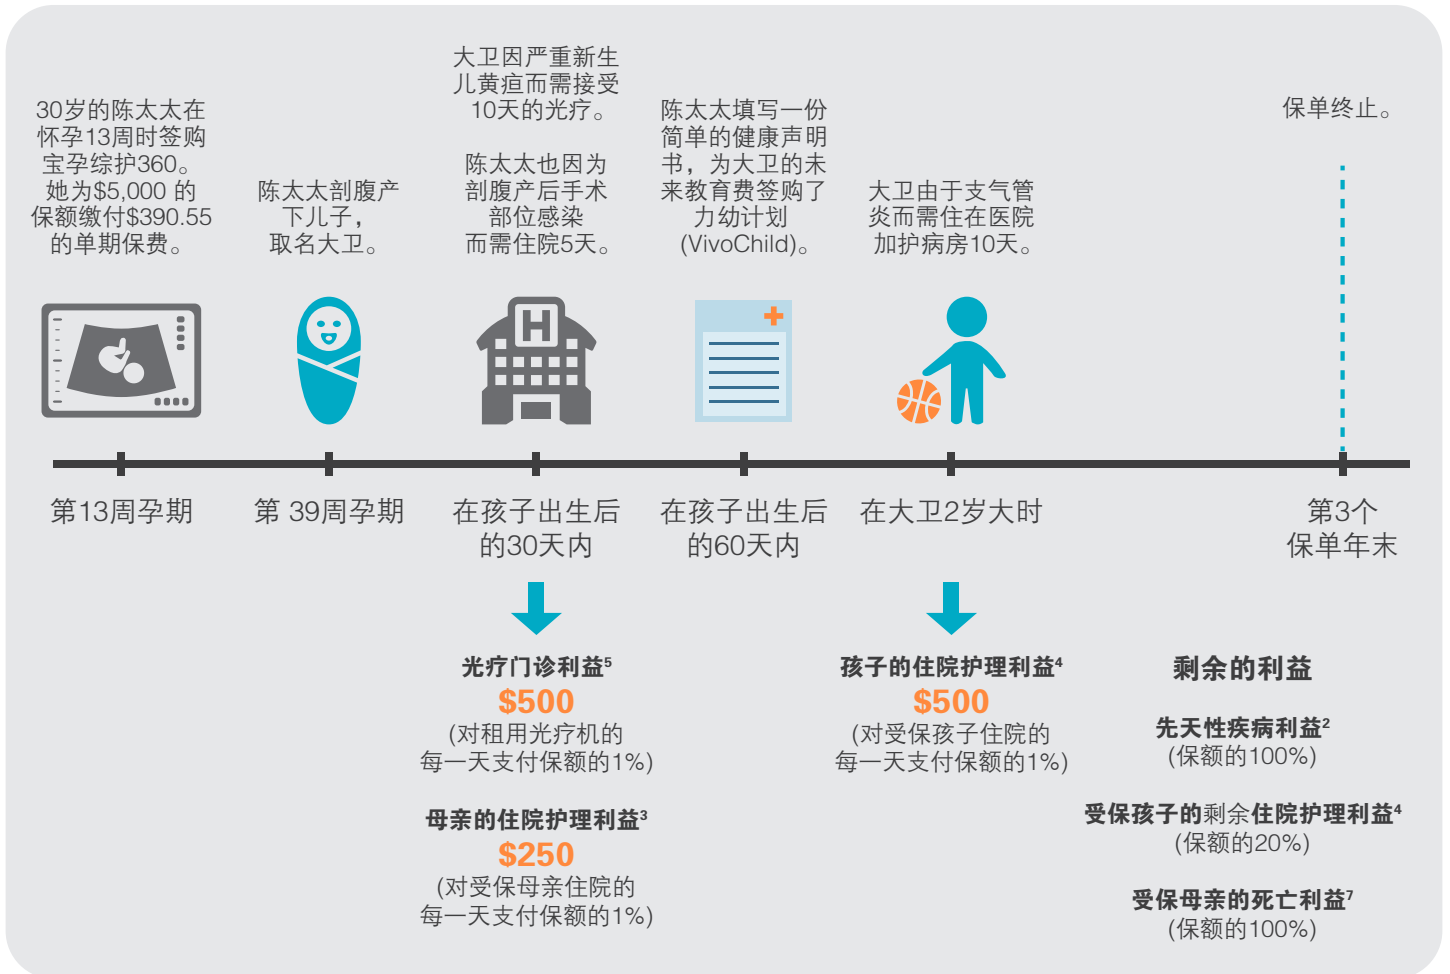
30岁的陈太太在怀孕13周时签购宝孕综护360。她为$5,000 的保额缴付$390.55的单期保费。

陈太太剖腹产下儿子，取名大卫。

大卫因严重新生儿黄疸而需接受10天的光疗。

陈太太也因为剖腹产后手术部位感染而需住院5天。

陈太太填写一份简单的健康声明书，为大卫的未来教育费签购了力幼计划(VivoChild)。

大卫由于支气管炎而需住在医院加护病房10天。

保单终止。

第13周孕期

第 39周孕期

在孩子出生后的30天内

在孩子出生后的60天内

在大卫2岁大时

第3个保单年末

光疗门诊利益$^5$
$500
(对租用光疗机的每一天支付保额的1%)

母亲的住院护理利益$^3$
$250
(对受保母亲住院的每一天支付保额的1%)

孩子的住院护理利益$^4$
$500
(对受保孩子住院的每一天支付保额的1%)

剩余的利益

先天性疾病利益$^2$
(保额的100%)

受保孩子的剩余住院护理利益$^4$
(保额的20%)

受保母亲的死亡利益$^7$
(保额的100%)